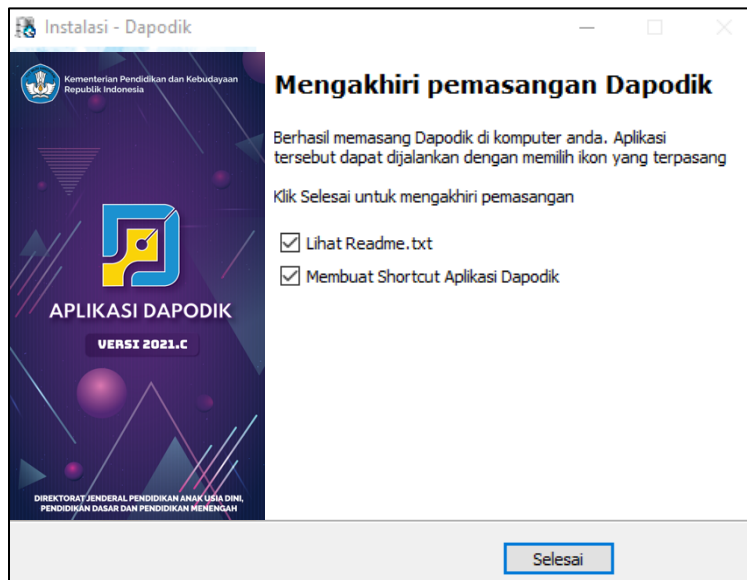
Instalasi - Dapodik

Kementerian Pendidikan dan Kebudayaan
Republik Indonesia

APLIKASI DAPODIK

VERSI 2021.C

DIREKTORAT JENDERAL PENDIDIKAN ANAK USIA DINI, PENDIDIKAN DASAR DAN PENDIDIKAN MENENGAH

Mengakhiri pemasangan Dapodik

Berhasil memasang Dapodik di komputer anda. Aplikasi tersebut dapat dijalankan dengan memilih ikon yang terpasang

Klik Selesai untuk mengakhiri pemasangan

Lihat Readme.txt

Membuat Shortcut Aplikasi Dapodik

Selesai